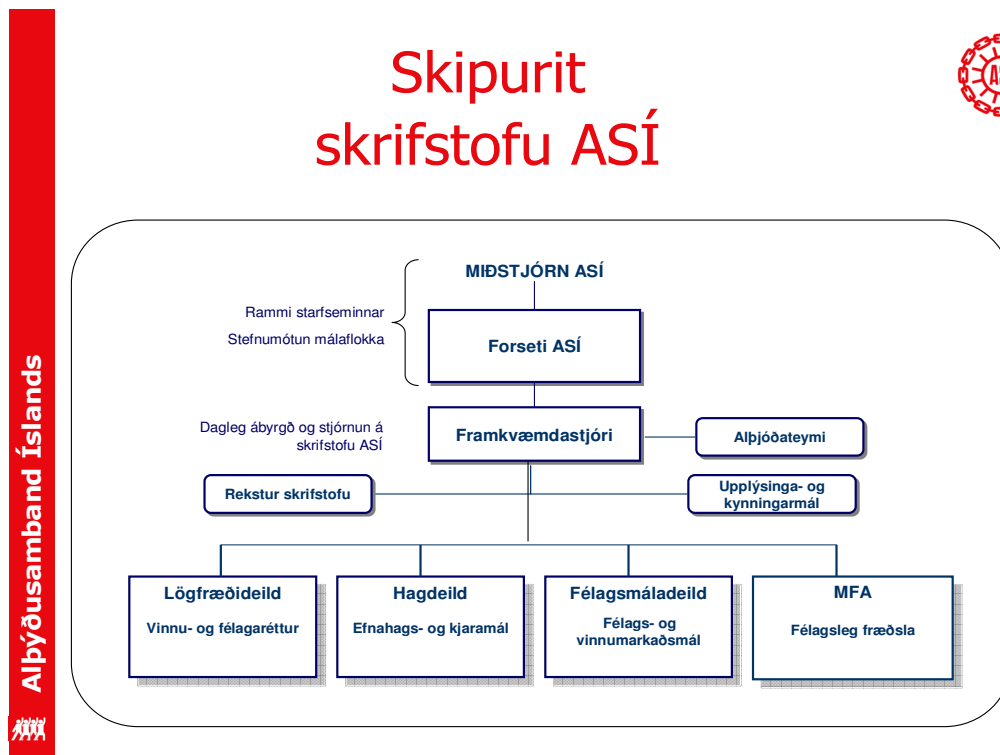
Skipurit skrifstofu ASÍ

Alþýðusamband Íslands

MIÐSTJÓRN ASÍ

Rammi starfseminnar

Stefnumótun málaflokka

Forseti ASÍ

Dagleg ábyrgð og stjórnun á skrifstofu ASÍ

Framkvæmdastjóri

Alþjóðateymi

Rekstur skrifstofu

Upplýsinga- og kynningarmál

Lögfræðideild
Vinnu- og félagaréttur

Hagdeild
Efnahags- og kjaramál

Félagsmáladeild
Félags- og vinnumarkaðsmál

MFA
Félagsleg fræðsla